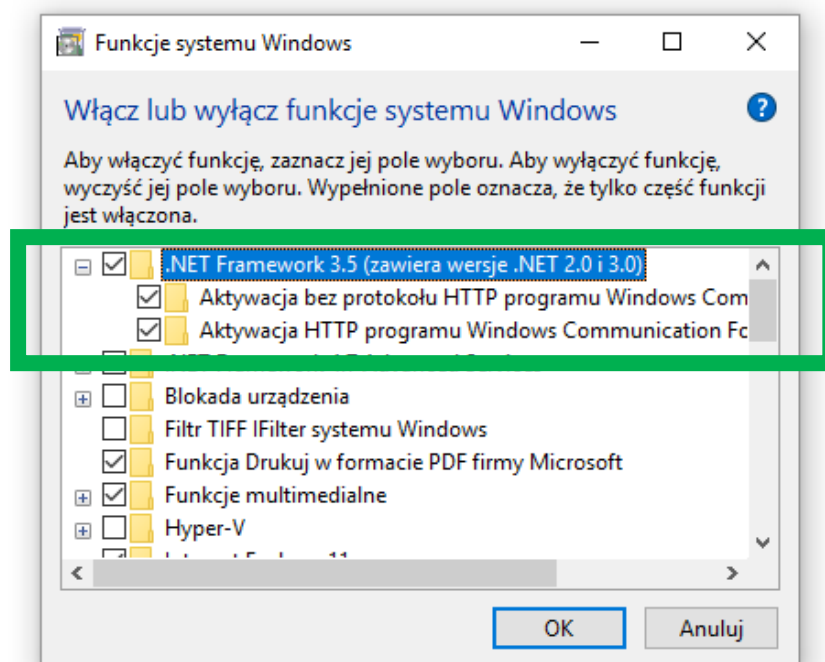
Funkcje systemu Windows

Włącz lub wyłącz funkcje systemu Windows

Aby włączyć funkcję, zaznacz jej pole wyboru. Aby wyłączyć funkcję, wyczyść jej pole wyboru. Wypełnione pole oznacza, że tylko część funkcji jest włączona.

.NET Framework 3.5 (zawiera wersje .NET 2.0 i 3.0)
Aktywacja bez protokołu HTTP programu Windows Com
Aktywacja HTTP programu Windows Communication Fc
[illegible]
Blokada urządzenia
Filtr TIFF IFilter systemu Windows
Funkcja Drukuj w formacie PDF firmy Microsoft
Funkcje multimedialne
Hyper-V
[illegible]

OK
Anuluj